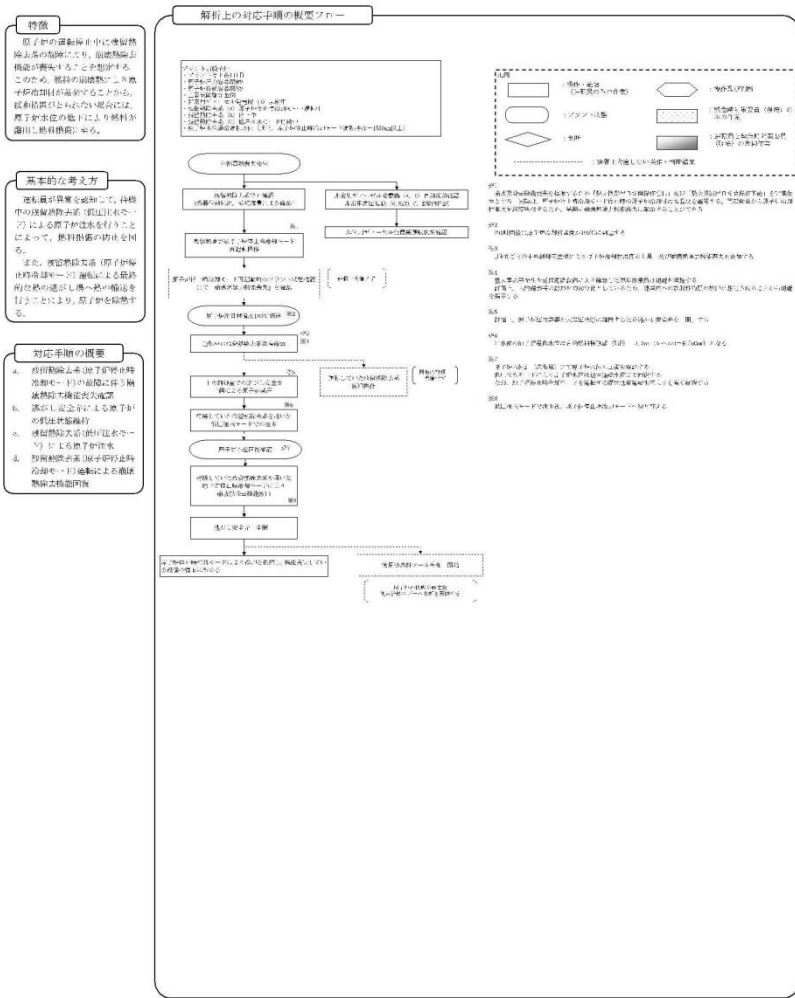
特徴

原子炉の運転停止中に残留熱除去系の故障により、崩壊熱除去機能が喪失することを想定する。このため、燃料の崩壊熱により原子炉冷却材が蒸発することから、緩和措置がとられない場合には、原子炉水位の低下により燃料が露出し燃料損傷に至る。

基本的な考え方

運転員が異常を認知して、待機中の残留熱除去系（低圧注水モード）による原子炉注水を行うことによって、燃料損傷の防止を図る。

また、残留熱除去系（原子炉停止時冷却モード）運転による最終的な熱の逃がし場への輸送を行うことによって、原子炉を除熱する。

対応手順の概要

a. 残留熱除去系（原子炉停止時冷却モード）の故障に伴う崩壊熱除去機能喪失確認
b. 逃がし安全弁による原子炉の低圧状態維持
c. 残留熱除去系（低圧注水モード）による原子炉注水
d. 残留熱除去系（原子炉停止時冷却モード）運転による崩壊熱除去機能回復

解析上の対応手順の概要フロー

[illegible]